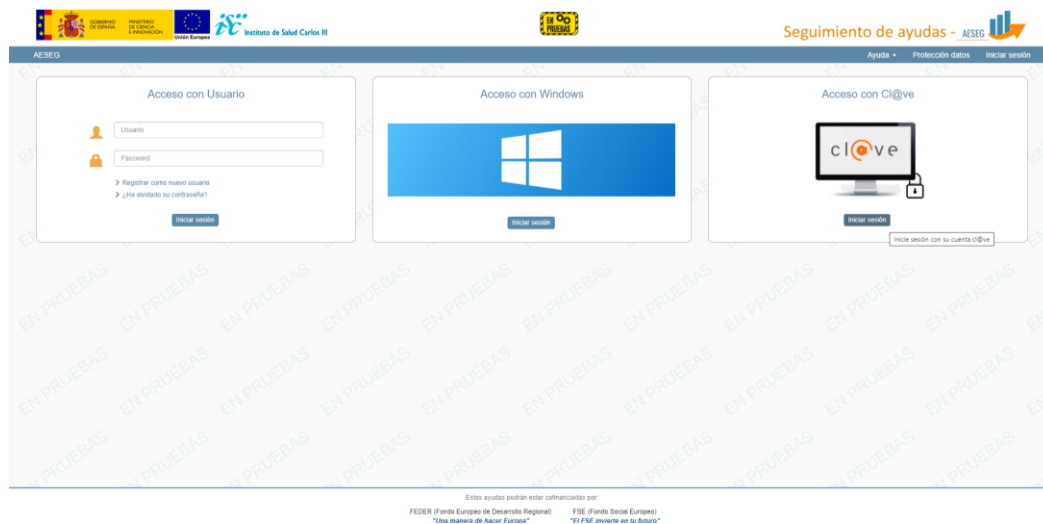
GOBIERNO DE ESPAÑA MINISTERIO DE CIENCIA E INNOVACIÓN Unión Europea isciii Instituto de Salud Carlos III

EN PRUEBAS

Seguimiento de ayudas - AESEG

AESEG

Ayuda ▾ Protección datos Iniciar sesión

Acceso con Usuario

Usuario

Password

Registrar como nuevo usuario

¿Ha olvidado su contraseña?

Iniciar sesión

Acceso con Windows

Iniciar sesión

Acceso con Cl@ve

cl@ve

Iniciar sesión

Inicie sesión con su cuenta cl@ve

EN PRUEBAS

Estas ayudas podrán estar cofinanciadas por:

FEDER (Fondo Europeo de Desarrollo Regional)
"Una manera de hacer Europa"

FSE (Fondo Social Europeo)
"El FSE invierte en tu futuro"